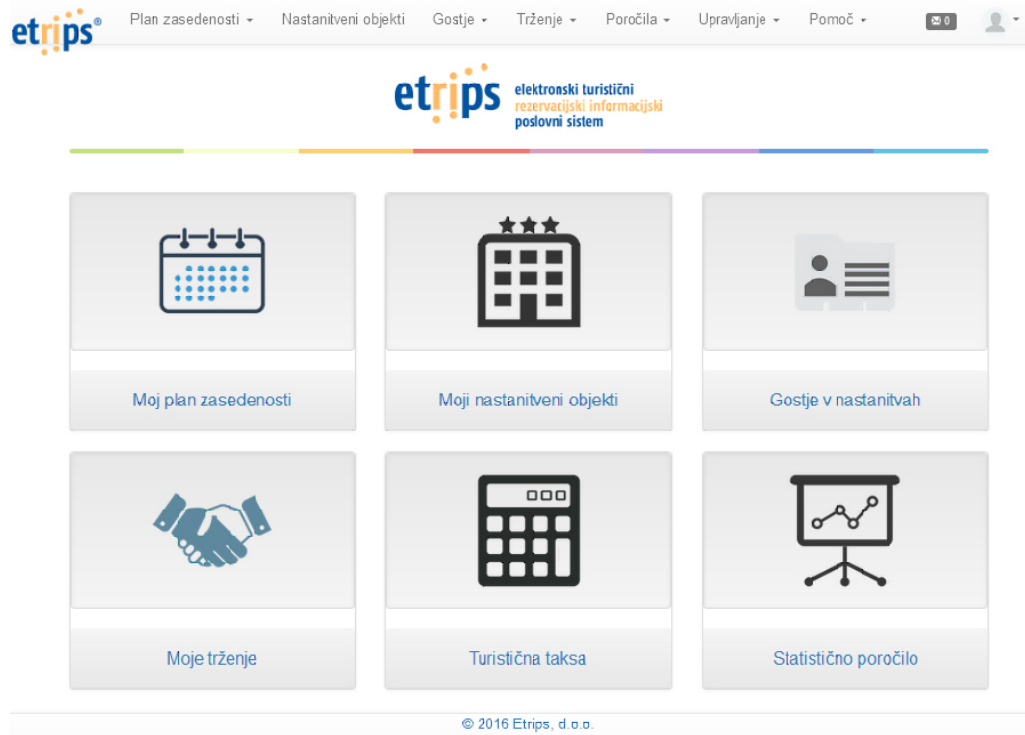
etrips®

Plan zasedenosti ▾ Nastanitveni objekti Gostje ▾ Trženje ▾ Poročila ▾ Upravljanje ▾ Pomoč ▾ 0

etrips elektronski turistični rezervacijski informacijski poslovni sistem

Moj plan zasedenosti

Moji nastanitveni objekti

Gostje v nastanitvah

Moje trženje

Turistična taksa

Statistično poročilo

© 2016 Etrips, d.o.o.